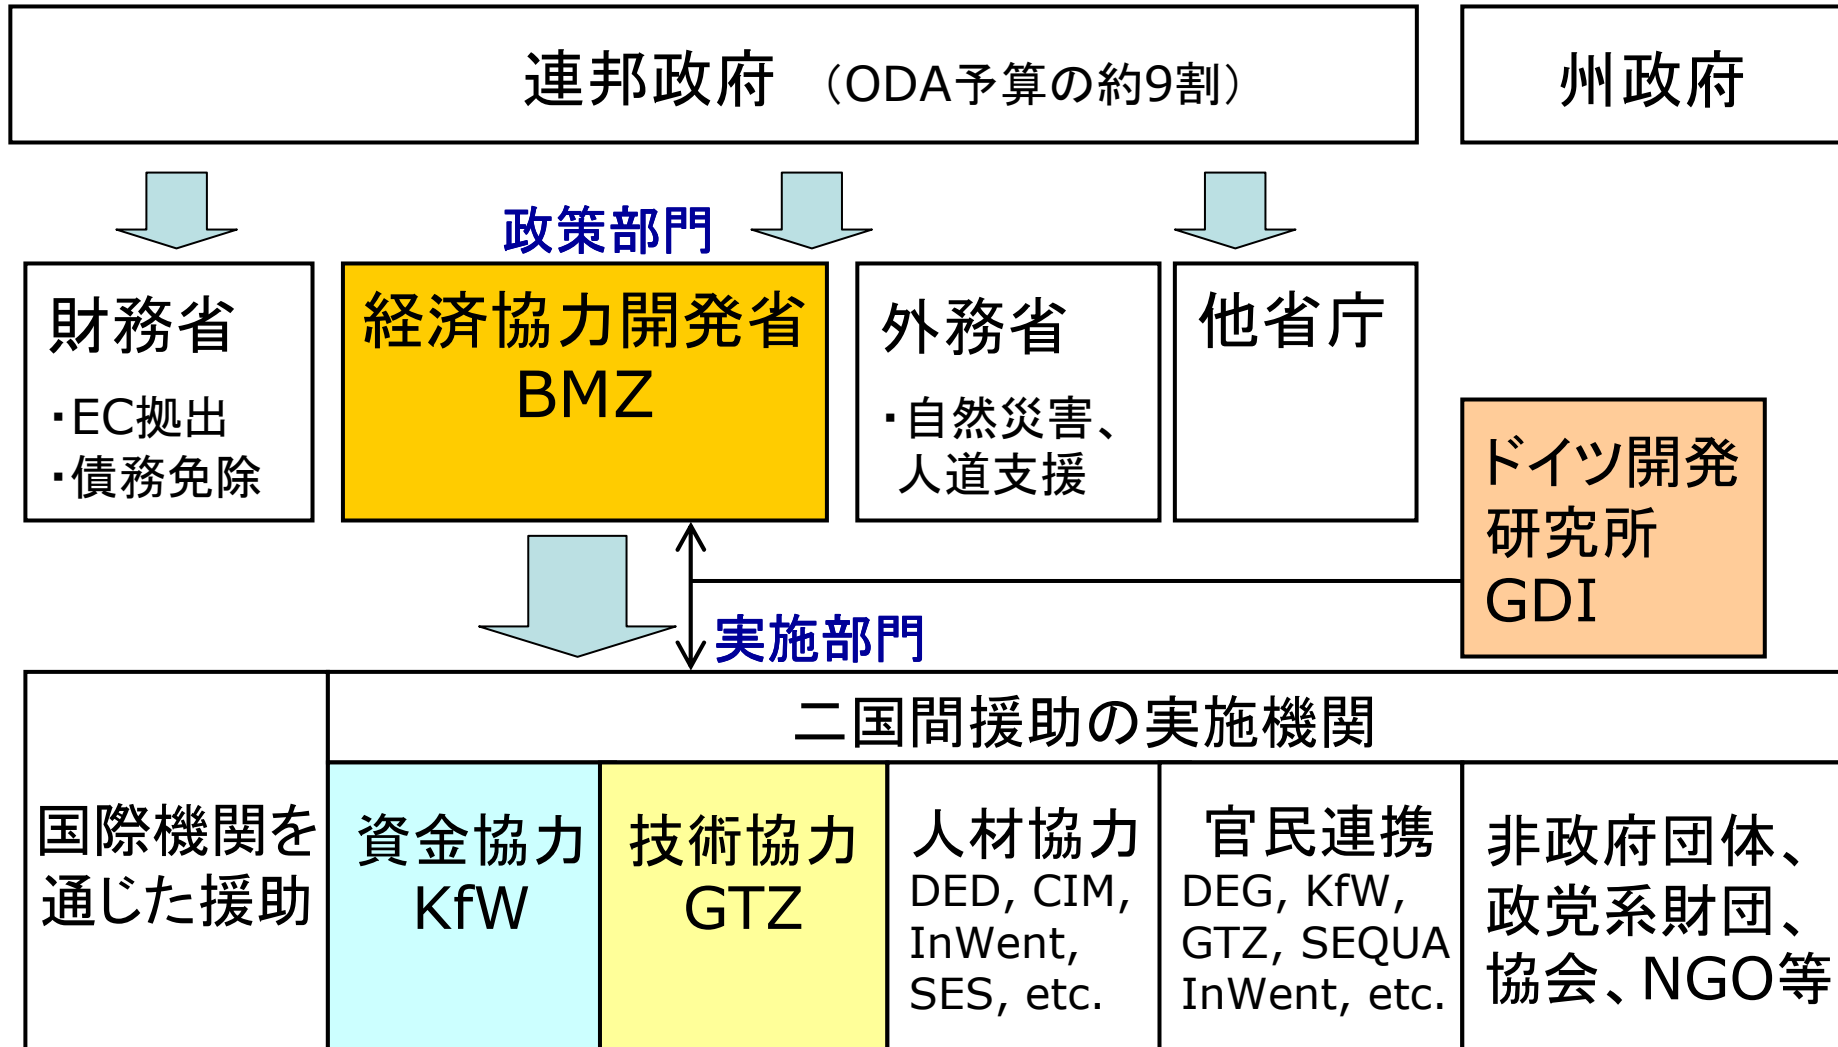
連邦政府 （ODA予算の約9割）

州政府

政策部門

財務省
・EC拠出
・債務免除

経済協力開発省
BMZ

外務省
・自然災害、人道支援

他省庁

ドイツ開発研究所
GDI

実施部門

二国間援助の実施機関

国際機関を通じた援助

資金協力
KfW

技術協力
GTZ

人材協力
DED, CIM, InWent, SES, etc.

官民連携
DEG, KfW, GTZ, SEQUA InWent, etc.

非政府団体、政党系財団、協会、NGO等